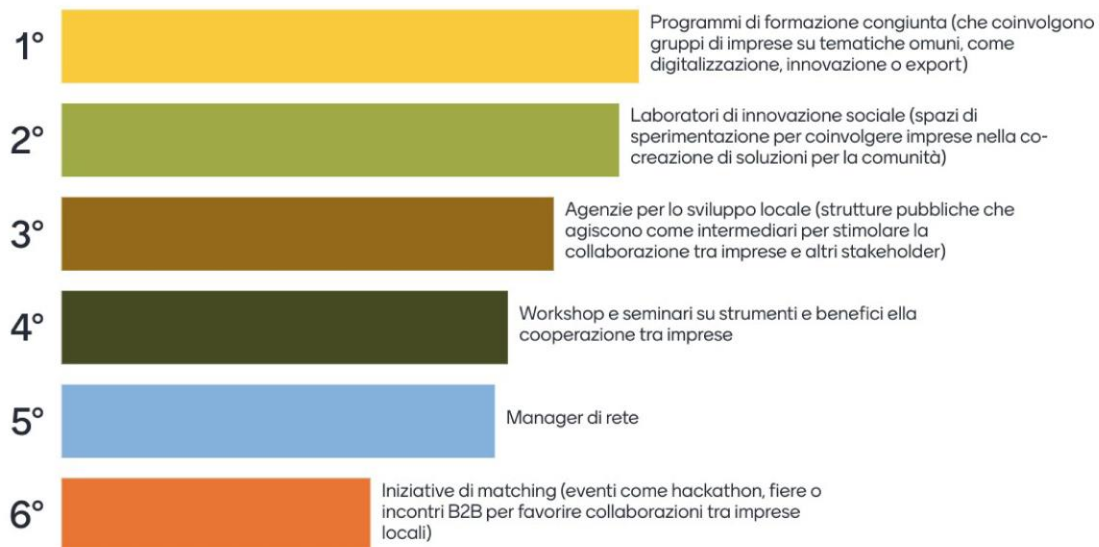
1°
Programmi di formazione congiunta (che coinvolgono gruppi di imprese su tematiche omuni, come digitalizzazione, innovazione o export)

2°
Laboratori di innovazione sociale (spazi di sperimentazione per coinvolgere imprese nella cocreazione di soluzioni per la comunità)

3°
Agenzie per lo sviluppo locale (strutture pubbliche che agiscono come intermediari per stimolare la collaborazione tra imprese e altri stakeholder)

4°
Workshop e seminari su strumenti e benefici ella cooperazione tra imprese

5°
Manager di rete

6°
Iniziative di matching (eventi come hackathon, fiere o incontri B2B per favorire collaborazioni tra imprese locali)